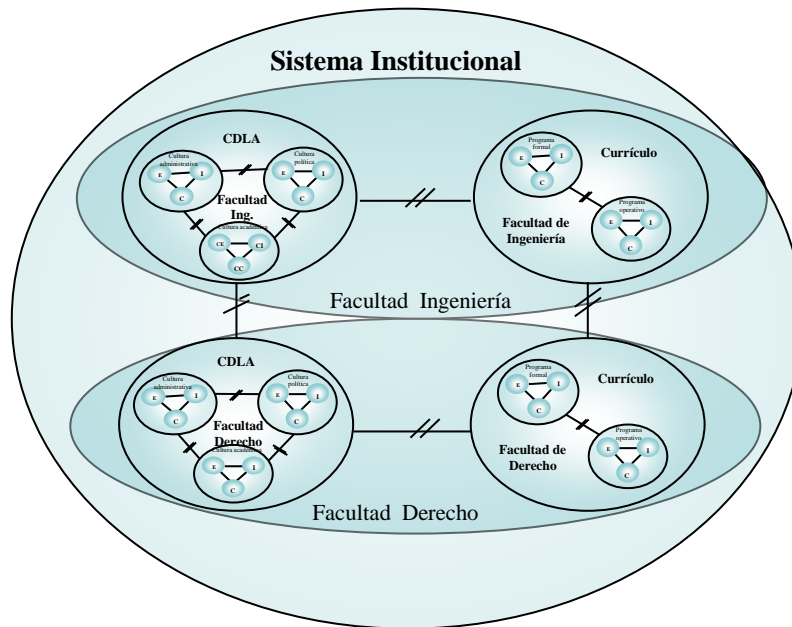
Sistema Institucional

CDLA

Cultura administrativa
E I C

Cultura política
E I C

Facultad Ing.

Cultura académica
CE CI CC

Currículo

Programa formal
E I C

Programa operativo
E I C

Facultad de Ingeniería

Facultad Ingeniería

CDLA

Cultura administrativa
E I C

Cultura política
E I C

Facultad Derecho

Cultura académica
E I C

Currículo

Programa formal
E I C

Programa operativo
E I C

Facultad de Derecho

Facultad Derecho